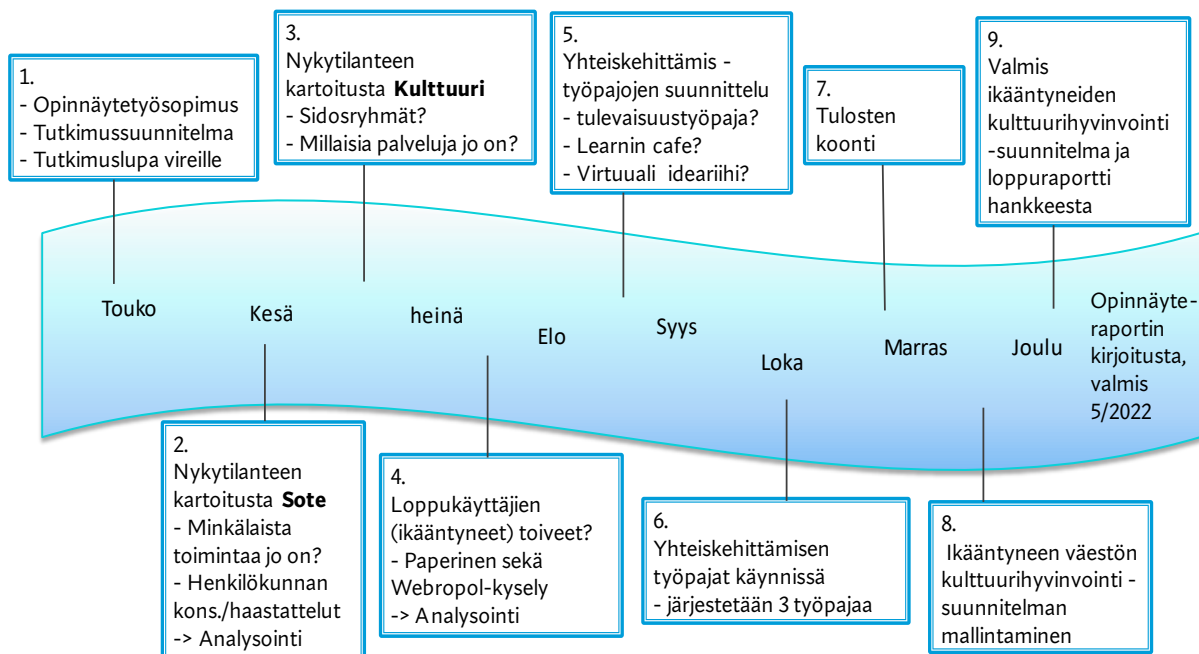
1.
- Opinnäytetyösopimus
- Tutkimussuunnitelma
- Tutkimuslupa vireille

3.
Nykytilanteen kartoitusta **Kulttuuri**
- Sidosryhmät?
- Millaisia palveluja jo on?

5.
Yhteiskehittämis - työpajojen suunnittelu
- tulevaisuustyöpaja?
- Learnin cafe?
- Virtuuali ideariihi?

7.
Tulosten koonti

9.
Valmis ikääntyneiden kulttuurihyvinvointi -suunnitelma ja loppuraportti hankkeesta

Touko

Kesä

heinä

Elo

Syys

Loka

Marras

Joulu

Opinnäyteraportin kirjoitusta, valmis 5/2022

2.
Nykytilanteen kartoitusta **Sote**
- Minkälaista toimintaa jo on?
- Henkilökunnan kons./haastattelut
-> Analysointi

4.
Loppukäyttäjien (ikääntyneet) toiveet?
- Paperinen sekä Webropol-kysely
-> Analysointi

6.
Yhteiskehittämisen työpajat käynnissä
- järjestetään 3 työpajaa

8.
Ikääntyneen väestön kulttuurihyvinvointi -suunnitelman mallintaminen